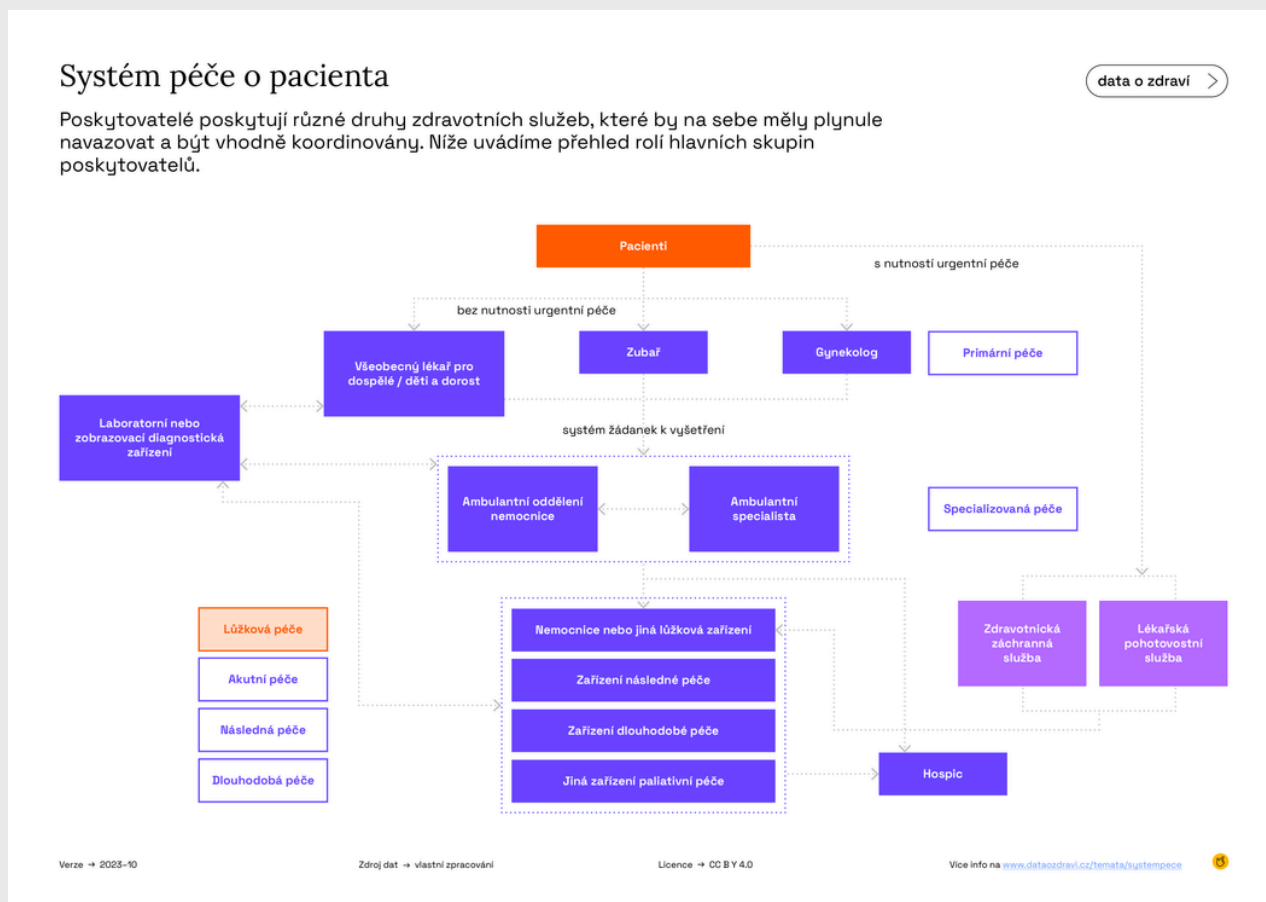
Systém péče o pacienta

data o zdraví

Poskytovatelé poskytují různé druhy zdravotních služeb, které by na sebe měly plynule navazovat a být vhodně koordinovány. Níže uvádíme přehled rolí hlavních skupin poskytovatelů.

Pacienti

s nutností urgentní péče

bez nutnosti urgentní péče

Všeobecný lékař pro dospělé / děti a dorost

Zubař

Gynekolog

Primární péče

Laboratorní nebo zobrazovací diagnostická zařízení

systém žádanek k vyšetření

Ambulantní oddělení nemocnice

Ambulantní specialista

Specializovaná péče

Lůžková péče

Akutní péče

Následná péče

Dlouhodobá péče

Nemocnice nebo jiná lůžková zařízení

Zařízení následné péče

Zařízení dlouhodobé péče

Jiná zařízení paliativní péče

Zdravotnická záchranná služba

Lékařská pohotovostní služba

Hospic

Verze → 2023-10

Zdroj dat → vlastní zpracování

Licence → CC BY 4.0

Více info na www.dataozdravi.cz/temata/systempece